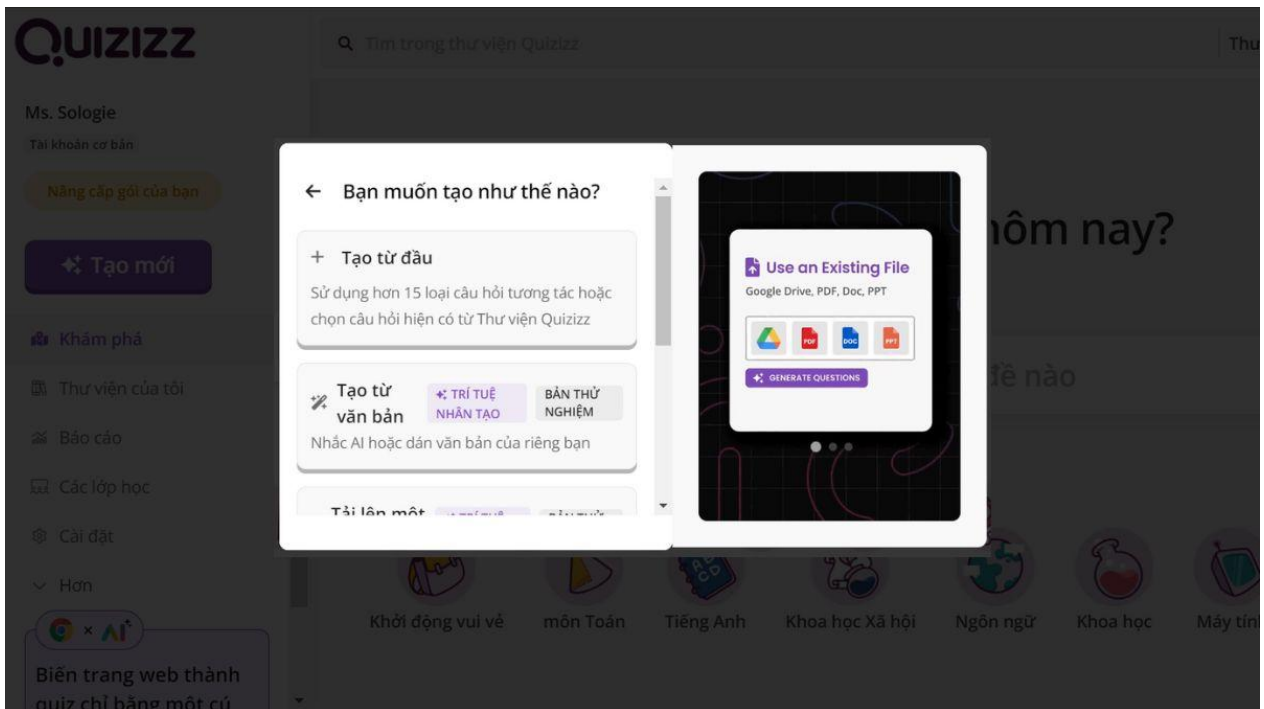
QUIZIZZ

Tìm trong thư viện Quizizz

Thư

Ms. Sologie

Tài khoản cơ bản

Nâng cấp gói của bạn

Tạo mới

Khám phá

Thư viện của tôi

Báo cáo

Các lớp học

Cài đặt

Hơn

× AI

Biến trang web thành quiz chỉ bằng một cú

← Bạn muốn tạo như thế nào?

+ Tạo từ đầu

Sử dụng hơn 15 loại câu hỏi tương tác hoặc chọn câu hỏi hiện có từ Thư viện Quizizz

Tạo từ văn bản

TRÍ TUỆ NHÂN TẠO

BẢN THỬ NGHIỆM

Nhắc AI hoặc dán văn bản của riêng bạn

Tải lên một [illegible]

Use an Existing File

Google Drive, PDF, Doc, PPT

PDF

DOC

PPT

GENERATE QUESTIONS

hôm nay?

đề nào

Khởi động vui vẻ

môn Toán

Tiếng Anh

Khoa học Xã hội

Ngôn ngữ

Khoa học

Máy tính